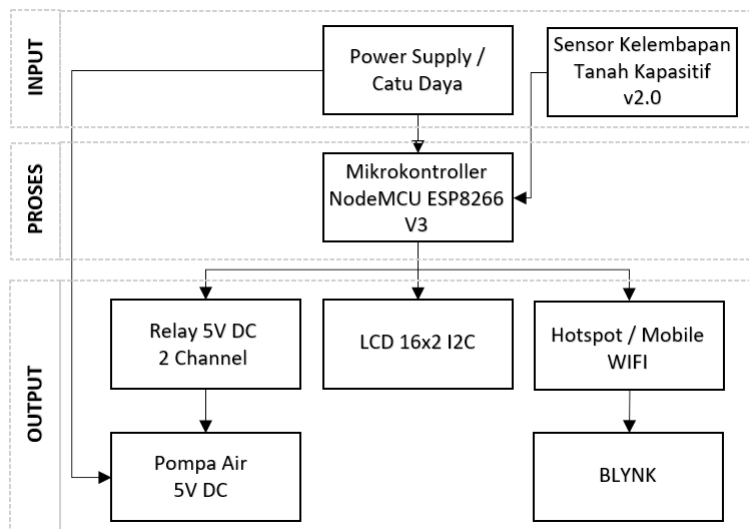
INPUT

Power Supply / Catu Daya

Sensor Kelembapan Tanah Kapasitif v2.0

PROSES

Mikrokontroller NodeMCU ESP8266 V3

OUTPUT

Relay 5V DC 2 Channel

LCD 16x2 I2C

Hotspot / Mobile WIFI

Pompa Air 5V DC

BLYNK